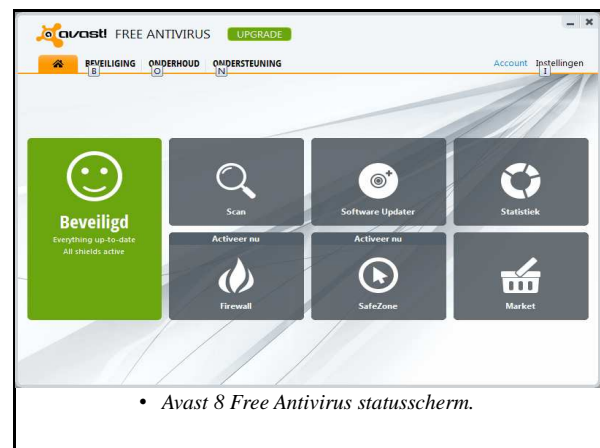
avast! FREE ANTIVIRUS UPGRADE

BEVEILIGING B ONDERHOUD O ONDERSTEUNING N

Account Instellingen I

Beveiligd
Everything up-to-date
All shields active

Scan

Software Updater

Statistiek

Activeer nu
Firewall

Activeer nu
SafeZone

Market

• Avast 8 Free Antivirus statusscherm.